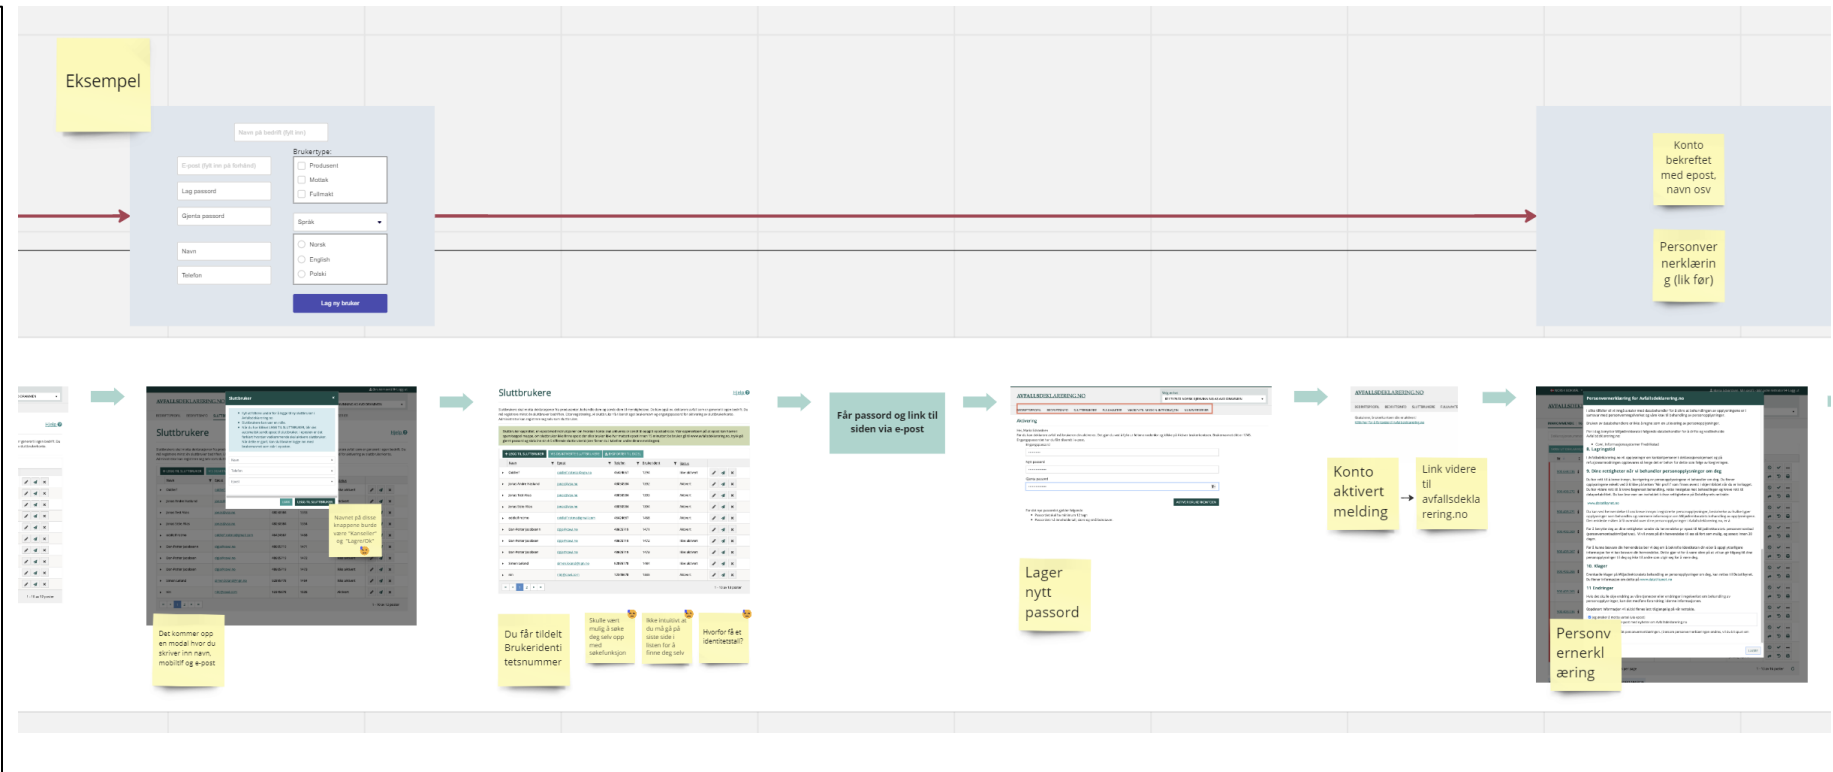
Eksempel

Navn på bedrift (fyll inn)

E-post (fyll inn på forhånd)

Lag passord

Gjenta passord

Navn

Telefon

Brukertype:

Produsent

Mottak

Fullmakt

Språk

Norsk

English

Polski

Lag ny bruker

Konto bekreftet med epost, navn osv

Personvernerklæring (lik før)

Sluttbruker

Sluttbrukere

Det kommer opp en modal hvor du skriver inn navn, mobiltlf og e-post

Navnet på disse knappene burde være "Konseller" og "Lagre/Ok"

Sluttbrukere

Du får tildelt Brukeridentitetsnummer

Skulle vært mulig å søke deg selv opp med søkefunksjon

Ikke intuitivt at du må gå på siste side i listen for å finne deg selv

Hvorfor få et identitetstall?

Får passord og link til siden via e-post

Lager nytt passord

Konto aktivert melding

Link videre til avfallsdeklarering.no

Personvernerklæring